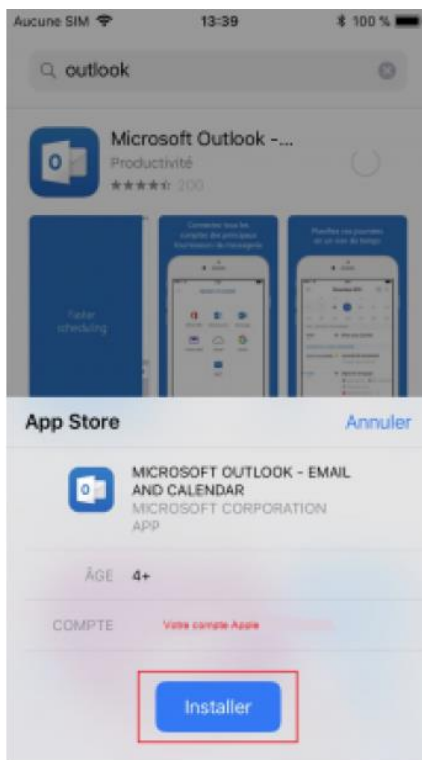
Aucune SIM 13:39 100 %

outlook

Microsoft Outlook -...
Productivité
★★★★☆ 200

Faster scheduling

Connectez tous les comptes des principaux fournisseurs de messagerie

Planifiez vos journées en un rien de temps

App Store
Annuler

MICROSOFT OUTLOOK - EMAIL AND CALENDAR
MICROSOFT CORPORATION
APP

ÂGE 4+

COMPTE Votre compte Apple

Installer